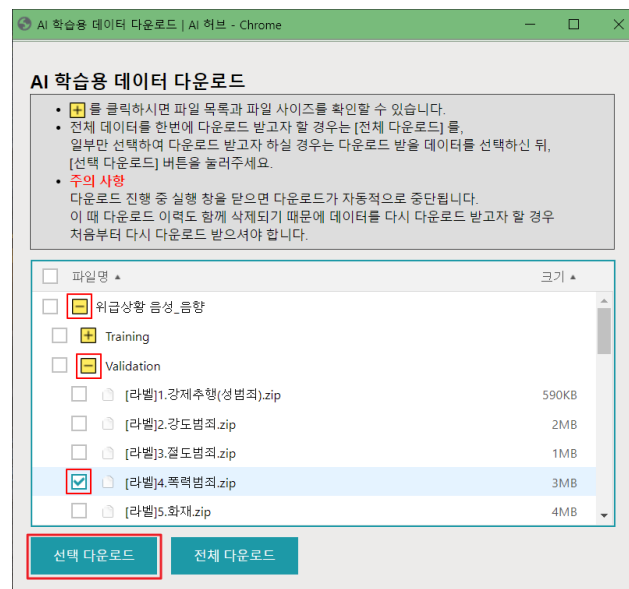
AI 학습용 데이터 다운로드 | AI 허브 - Chrome

AI 학습용 데이터 다운로드

• + 를 클릭하시면 파일 목록과 파일 사이즈를 확인할 수 있습니다.
• 전체 데이터를 한번에 다운로드 받고자 할 경우는 [전체 다운로드] 를, 일부만 선택하여 다운로드 받고자 하실 경우는 다운로드 받을 데이터를 선택하신 뒤, [선택 다운로드] 버튼을 눌러주세요.
• 주의 사항
다운로드 진행 중 실행 창을 닫으면 다운로드가 자동적으로 중단됩니다.
이 때 다운로드 이력도 함께 삭제되기 때문에 데이터를 다시 다운로드 받고자 할 경우 처음부터 다시 다운로드 받으셔야 합니다.

| 파일명 ▲ | 크기 ▲ |
|---|---|
| − 위급상황 음성_음향 | |
| + Training | |
| − Validation | |
| [라벨]1.강제추행(성범죄).zip | 590KB |
| [라벨]2.강도범죄.zip | 2MB |
| [라벨]3.절도범죄.zip | 1MB |
| [라벨]4.폭력범죄.zip | 3MB |
| [라벨]5.화재.zip | 4MB |

선택 다운로드 전체 다운로드